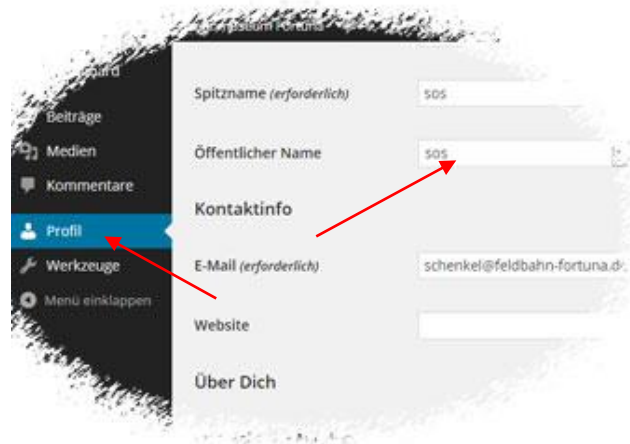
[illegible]board

Beiträge

Medien

Kommentare

Profil

Werkzeuge

Menü einklappen

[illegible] Fortuna

Spitzname (erforderlich)

sos

Öffentlicher Name

sos

Kontaktinfo

E-Mail (erforderlich)

schenkel@feldbahn-fortuna.d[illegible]

Website

Über Dich